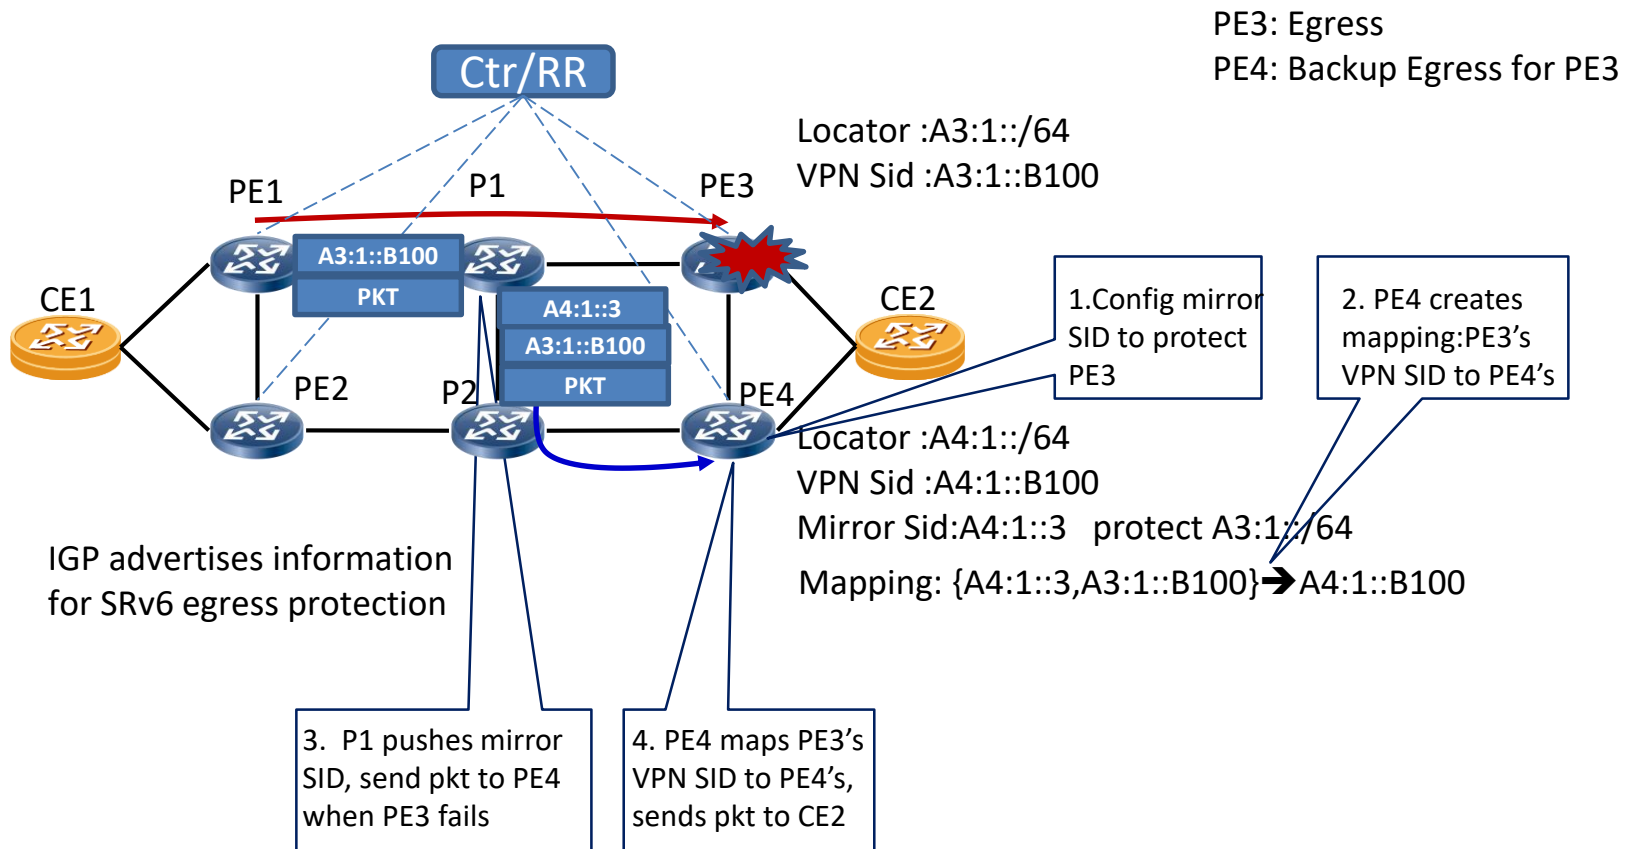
PE3: Egress
PE4: Backup Egress for PE3

Ctr/RR

Locator :A3:1::/64
VPN Sid :A3:1::B100

PE1

P1

PE3

A3:1::B100

PKT

A4:1::3

A3:1::B100

PKT

CE1

CE2

PE2

P2

PE4

1.Config mirror SID to protect PE3

2. PE4 creates mapping:PE3's VPN SID to PE4's

Locator :A4:1::/64
VPN Sid :A4:1::B100
Mirror Sid:A4:1::3 protect A3:1::/64
Mapping: {A4:1::3,A3:1::B100}→A4:1::B100

IGP advertises information for SRv6 egress protection

3. P1 pushes mirror SID, send pkt to PE4 when PE3 fails

4. PE4 maps PE3's VPN SID to PE4's, sends pkt to CE2